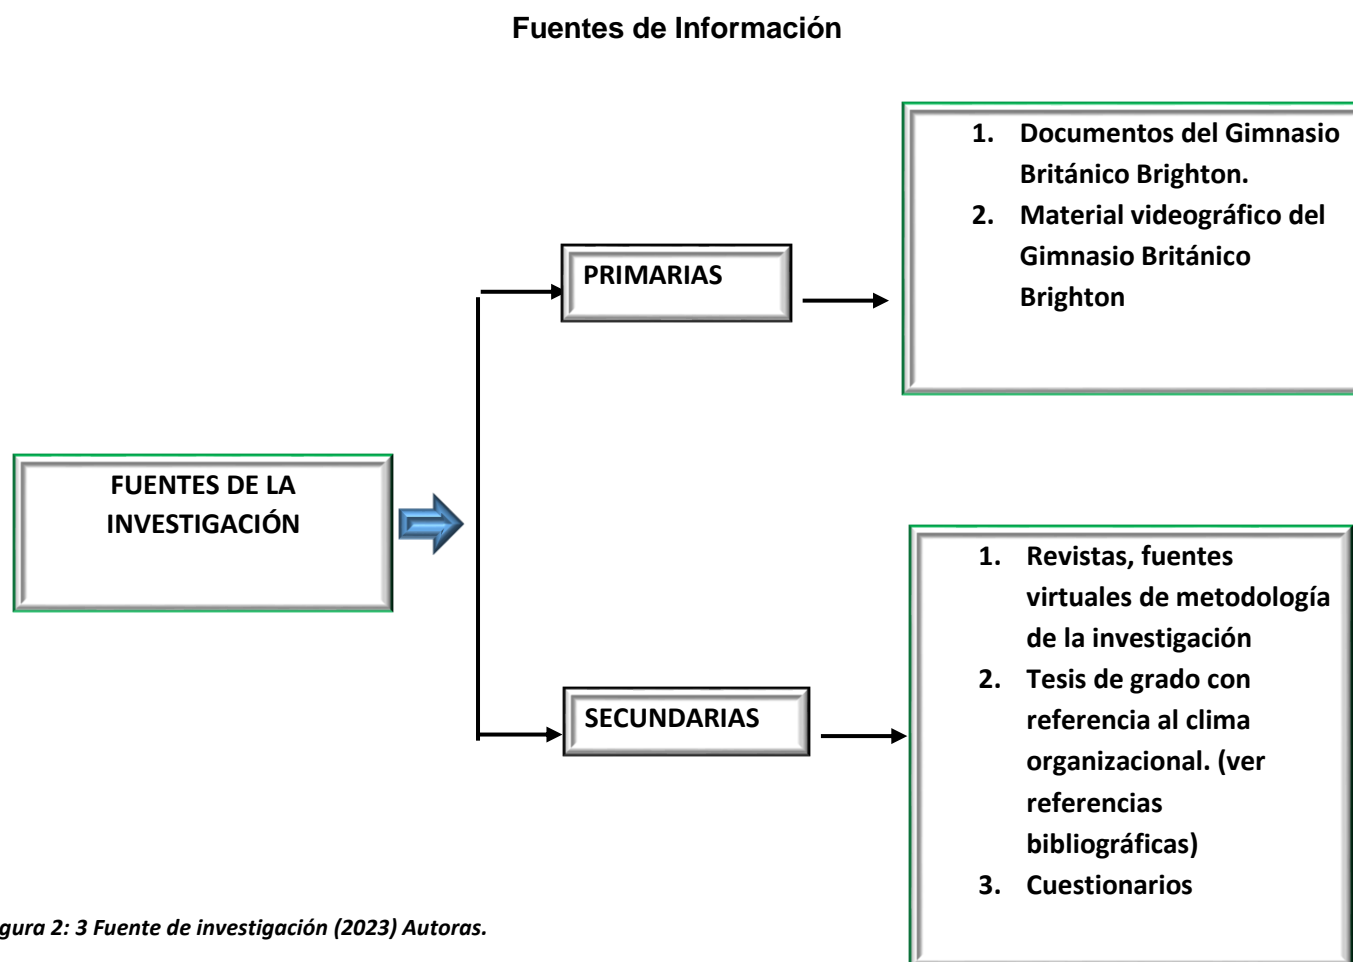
Fuentes de Información

FUENTES DE LA INVESTIGACIÓN

PRIMARIAS

1. Documentos del Gimnasio Británico Brighton.
2. Material videográfico del Gimnasio Británico Brighton

SECUNDARIAS

1. Revistas, fuentes virtuales de metodología de la investigación
2. Tesis de grado con referencia al clima organizacional. (ver referencias bibliográficas)
3. Cuestionarios

gura 2: 3 Fuente de investigación (2023) Autoras.